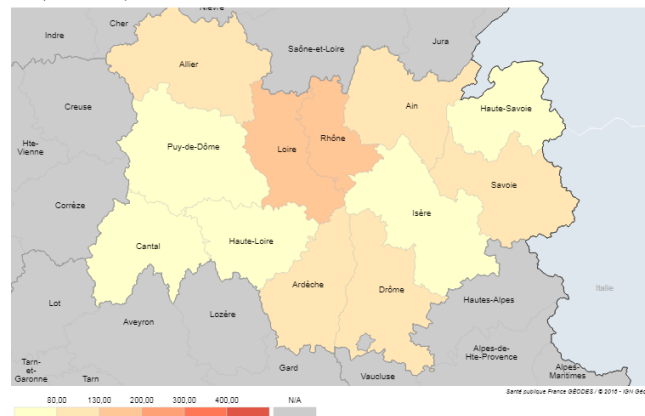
Nièvre
Cher
Indre
Saône-et-Loire
Jura
Allier
Creuse
Ain
Haute-Savoie
Hte-Vienne
Puy-de-Dôme
Loire
Rhône
Savoie
Corrèze
Isère
Cantal
Haute-Loire
Italie
Ardèche
Drôme
Hautes-Alpes
Lot
Aveyron
Lozère
Alpes-de-Hte-Provence
Tarn-et-Garonne
Tarn
Gard
Vaucluse
Alpes-Maritimes
Santé publique France GEODES / © 2015 - IGN Geo

80,00 130,00 200,00 300,00 400,00 N/A